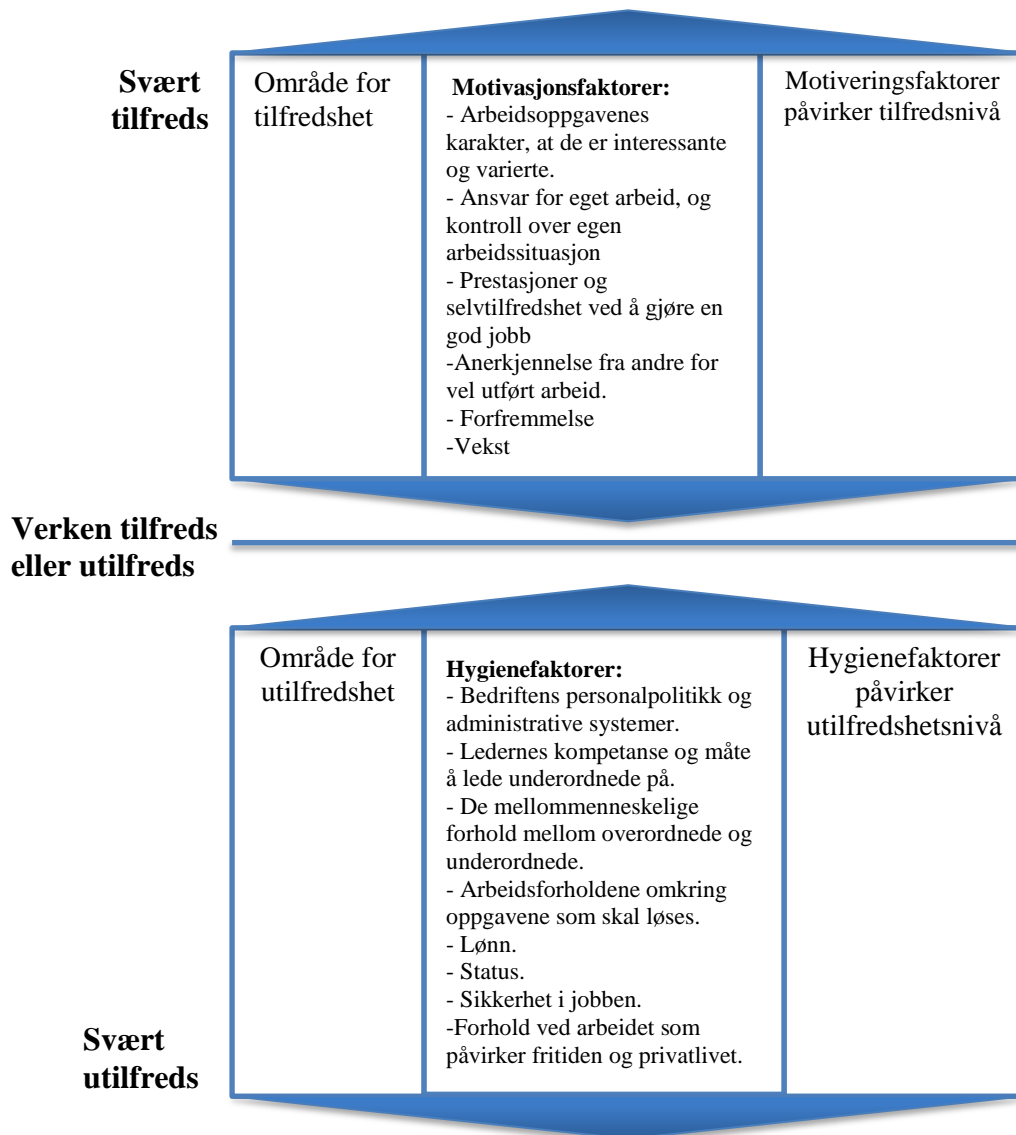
Svært tilfreds

Område for tilfredshet

Motivasjonsfaktorer:
- Arbeidsoppgavenes karakter, at de er interessante og varierte.
- Ansvar for eget arbeid, og kontroll over egen arbeidssituasjon
- Prestasjoner og selvtilfredshet ved å gjøre en god jobb
-Anerkjennelse fra andre for vel utført arbeid.
- Forfremmelse
-Vekst

Motiveringsfaktorer påvirker tilfredsnivå

Verken tilfreds eller utilfreds

Område for utilfredshet

Hygienefaktorer:
- Bedriftens personalpolitikk og administrative systemer.
- Ledernes kompetanse og måte å lede underordnede på.
- De mellommenneskelige forhold mellom overordnede og underordnede.
- Arbeidsforholdene omkring oppgavene som skal løses.
- Lønn.
- Status.
- Sikkerhet i jobben.
-Forhold ved arbeidet som påvirker fritiden og privatlivet.

Hygienefaktorer påvirker utilfredshetsnivå

Svært utilfreds